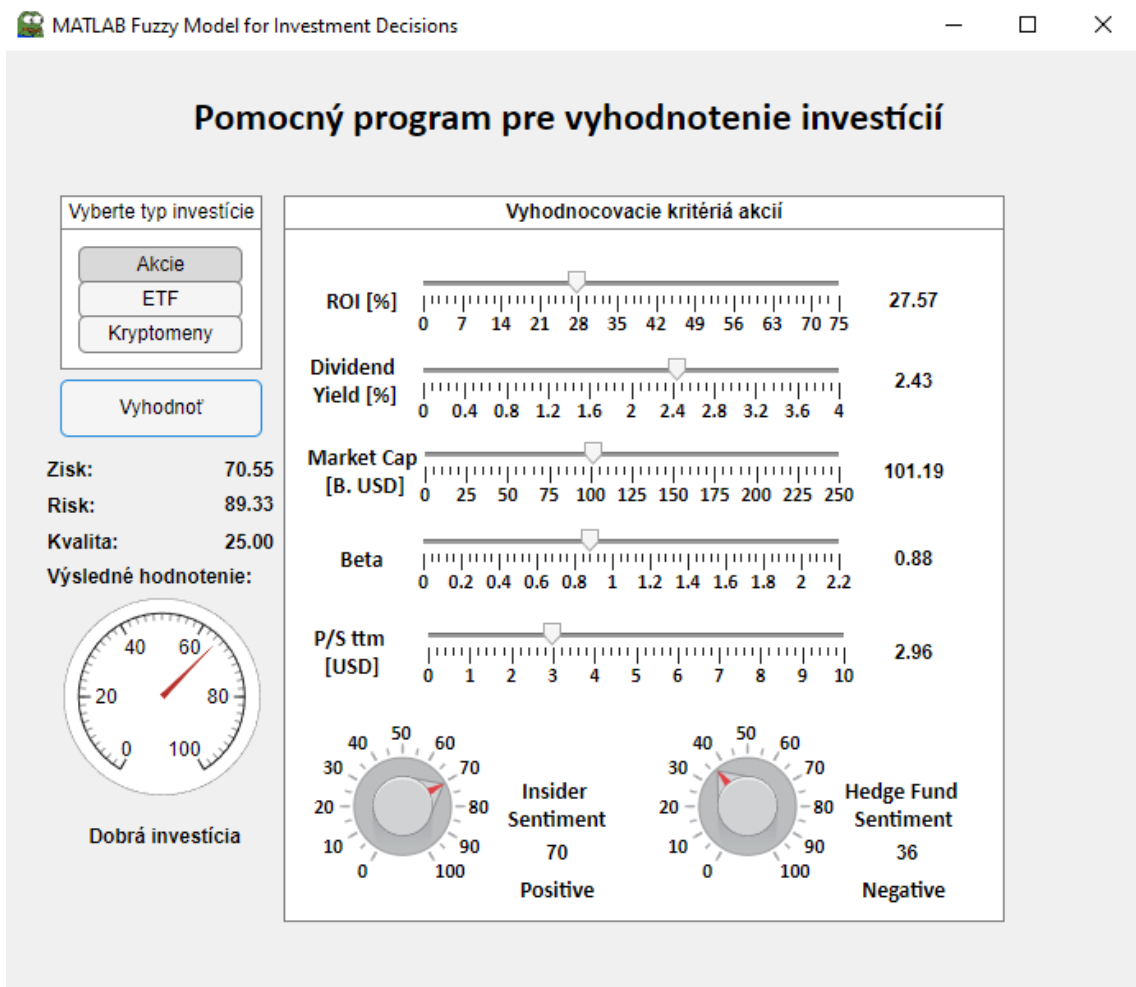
MATLAB Fuzzy Model for Investment Decisions

Pomocný program pre vyhodnotenie investícií

Vyberte typ investície

Akcie
ETF
Kryptomeny

Vyhodnoť

Zisk: 70.55
Risk: 89.33
Kvalita: 25.00
Výsledné hodnotenie:

0 20 40 60 80 100

Dobrá investícia

Vyhodnocovacie kritériá akcií

ROI [%]
0 7 14 21 28 35 42 49 56 63 70 75
27.57

Dividend Yield [%]
0 0.4 0.8 1.2 1.6 2 2.4 2.8 3.2 3.6 4
2.43

Market Cap [B. USD]
0 25 50 75 100 125 150 175 200 225 250
101.19

Beta
0 0.2 0.4 0.6 0.8 1 1.2 1.4 1.6 1.8 2 2.2
0.88

P/S ttm [USD]
0 1 2 3 4 5 6 7 8 9 10
2.96

0 10 20 30 40 50 60 70 80 90 100
Insider Sentiment
70
Positive

0 10 20 30 40 50 60 70 80 90 100
Hedge Fund Sentiment
36
Negative